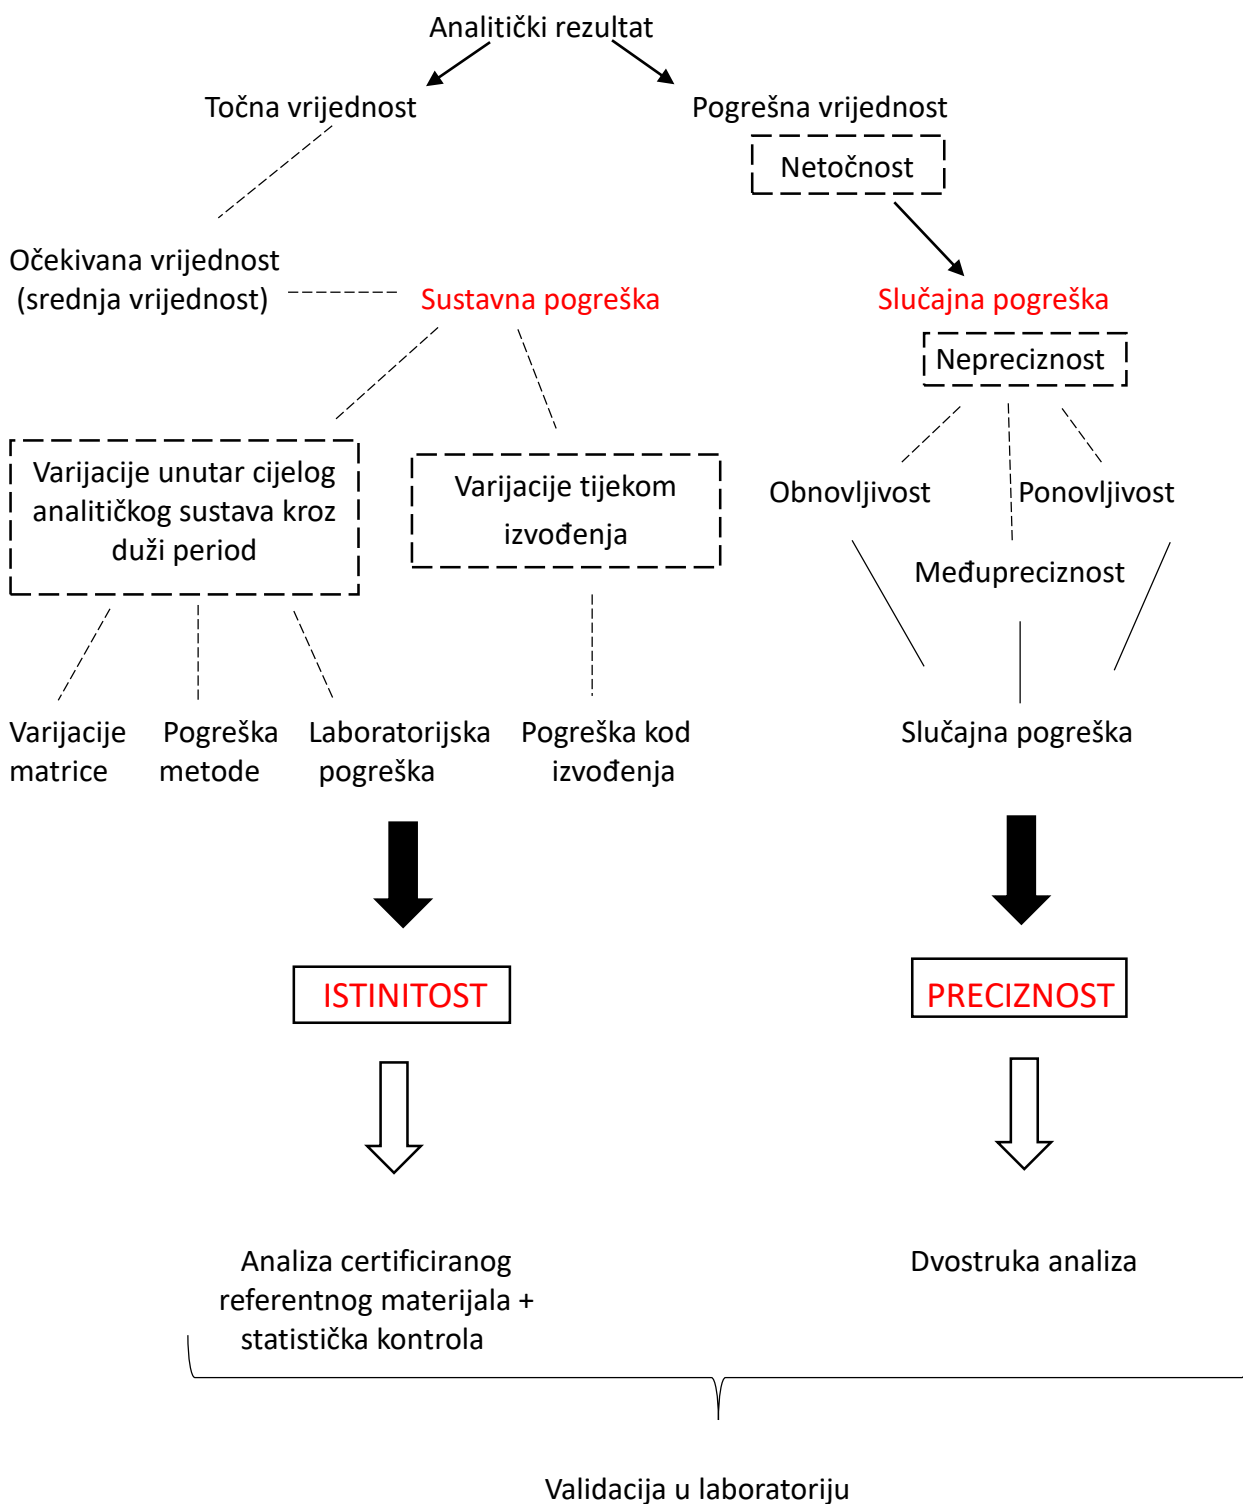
Analitički rezultat

Točna vrijednost

Pogrešna vrijednost

Netočnost

Očekivana vrijednost (srednja vrijednost)

Sustavna pogreška

Slučajna pogreška

Nepreciznost

Varijacije unutar cijelog analitičkog sustava kroz duži period

Varijacije tijekom izvođenja

Obnovljivost

Ponovljivost

Međupreciznost

Varijacije matrice

Pogreška metode

Laboratorijska pogreška

Pogreška kod izvođenja

Slučajna pogreška

ISTINITOST

PRECIZNOST

Analiza certificiranog referentnog materijala + statistička kontrola

Dvostruka analiza

Validacija u laboratoriju